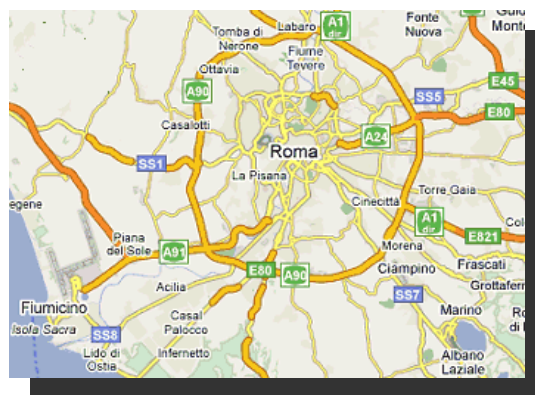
Tomba di Nerone
Labaro
A1 dir
Fonte Nuova
Guido Monte
Ottavia
Fiume Tevere
A90
E45
SS5
E80
Casalotti
A24
SS1
Roma
La Pisana
Torre Gaia
egene
Cinecittà
A1 dir
Col
Piana del Sole
A91
E821
Morena
Frascati
E80
A90
Ciampino
Grottaferr
Fiumicino
Acilia
SS7
Isola Sacra
Casal Palocco
Marino
SS8
Lido di Ostia
Infernetto
Albano Laziale